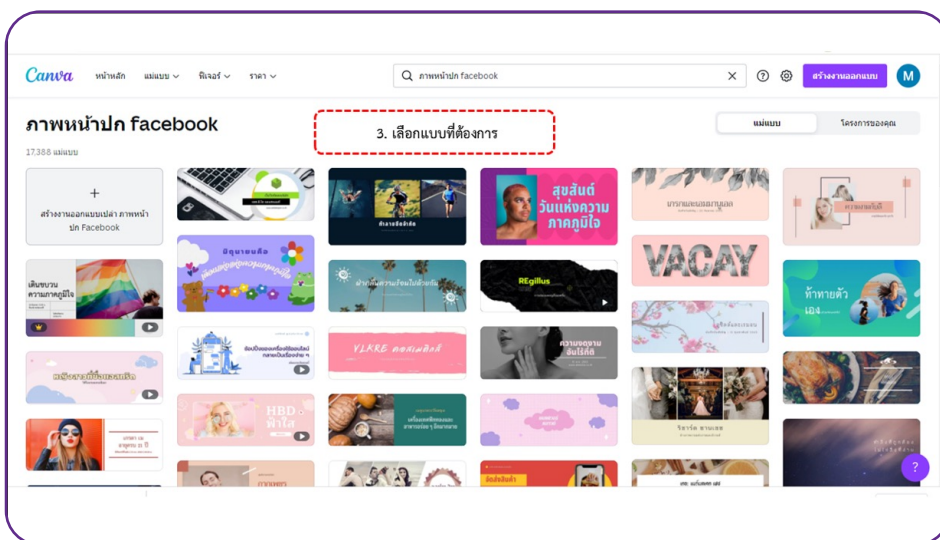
Canva หน้าหลัก แม่แบบ ฟีเจอร์ ราคา

ภาพหน้าปก facebook

สร้างงานออกแบบ M

ภาพหน้าปก facebook

17,388 แม่แบบ

3. เลือกแบบที่ต้องการ

แม่แบบ โครงการของคุณ

+
สร้างงานออกแบบเปล่า ภาพหน้าปก Facebook

เดินขบวนความภาคภูมิใจ

สุขสันต์วันแห่งความภาคภูมิใจ

REgillus

VACAY

HBD พี่ใส

ความงดงามอันไร้ที่ติ

ท้าทายตัวเอง

?